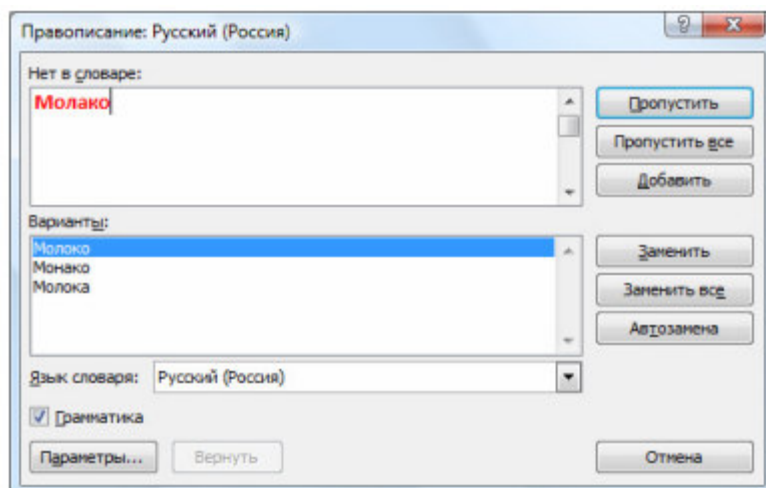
Правописание: Русский (Россия)

?

X

Нет в словаре:

Молако

Пропустить

Пропустить все

Добавить

Варианты:

Молоко
Монако
Молока

Заменить

Заменить все

Автозамена

Язык словаря:

Русский (Россия)

Грамматика

Параметры...

Вернуть

Отмена